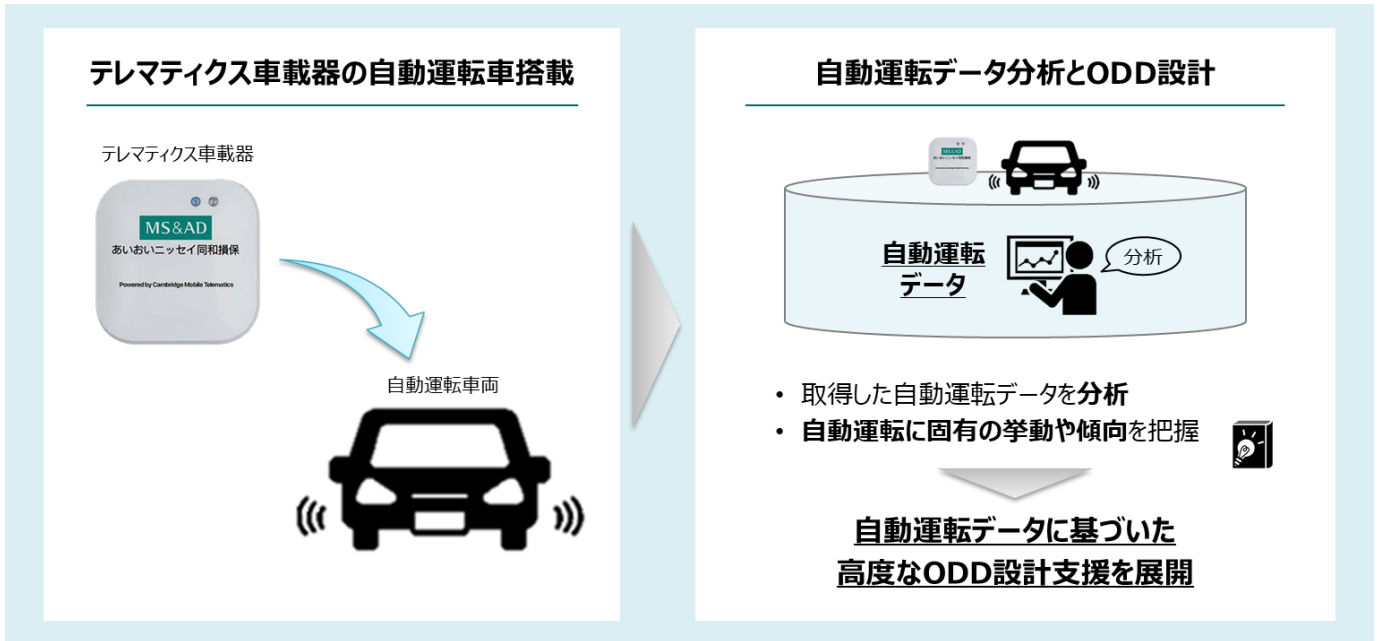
テレマティクス車載器の自動運転車搭載

テレマティクス車載器

MS&AD
あいおいニッセイ同和損保
Powered by Cambridge Mobile Telematics

自動運転車両

自動運転データ分析とODD設計

自動運転データ

分析

• 取得した自動運転データを分析
• 自動運転に固有の挙動や傾向を把握

自動運転データに基づいた
高度なODD設計支援を展開